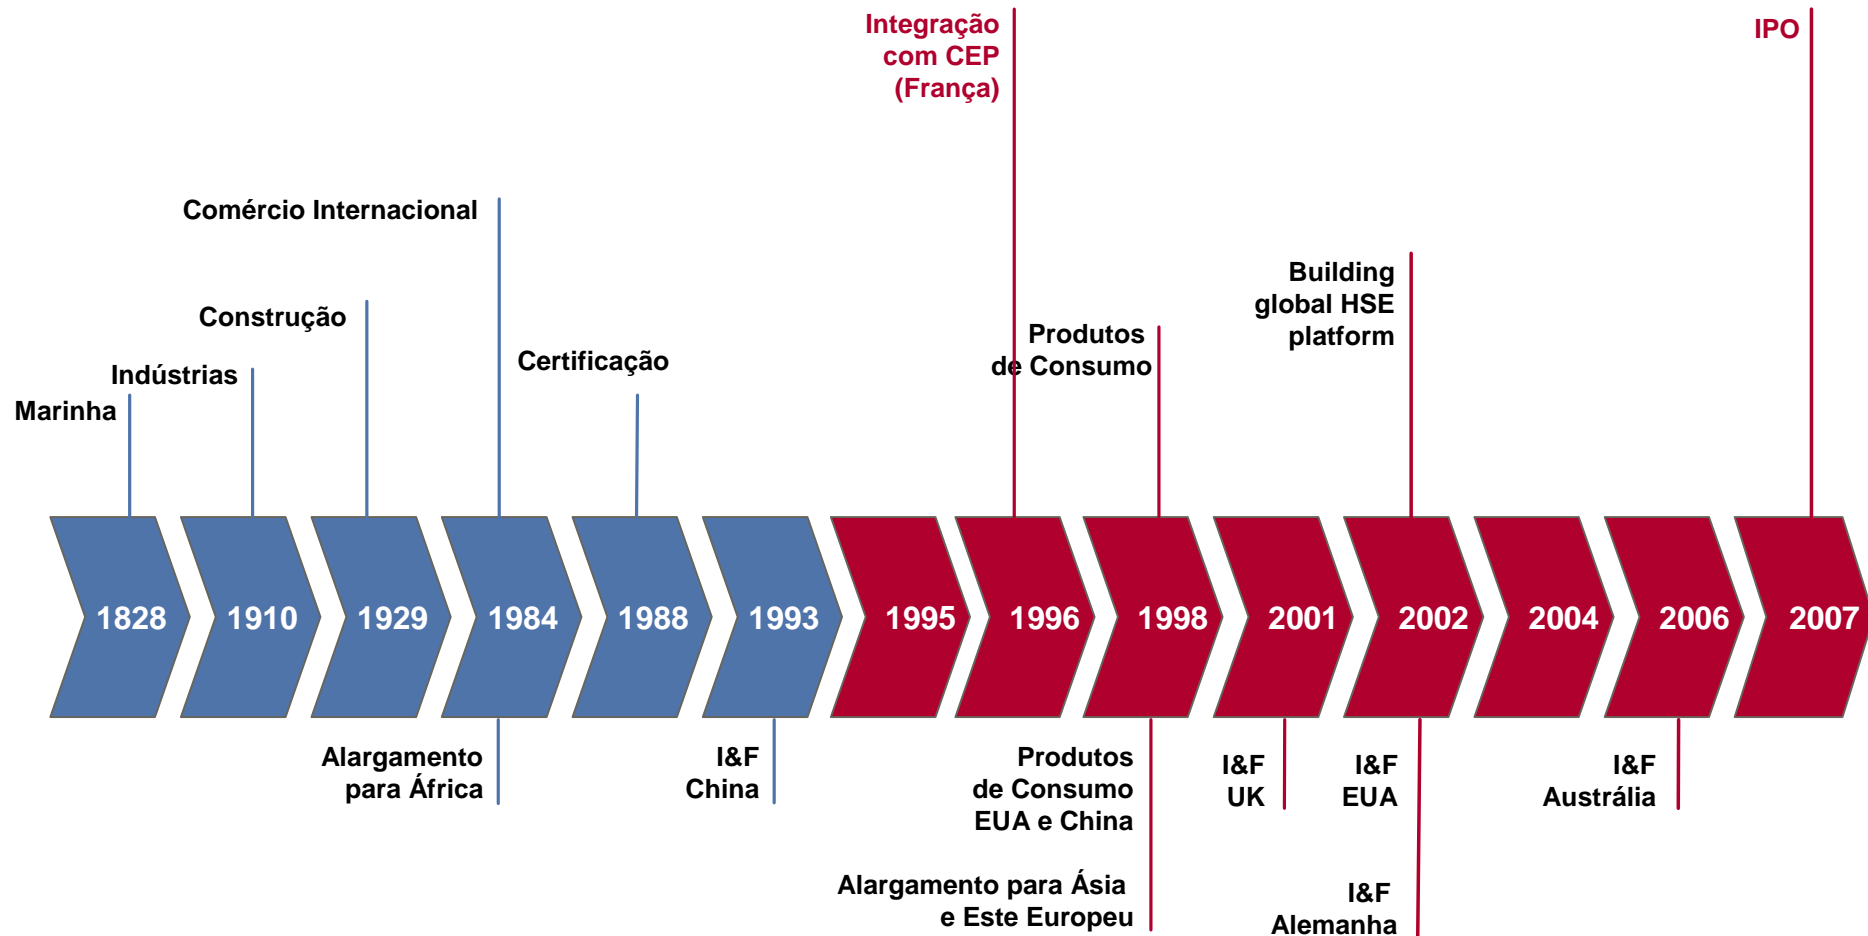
Integração com CEP (França)

IPO

Comércio Internacional

Building global HSE platform

Construção

Produtos de Consumo

Indústrias

Certificação

Marinha

1828

1910

1929

1984

1988

1993

1995

1996

1998

2001

2002

2004

2006

2007

Alargamento para África

I&F China

Produtos de Consumo EUA e China

I&F UK

I&F EUA

I&F Austrália

Alargamento para Ásia e Este Europeu

I&F Alemanha